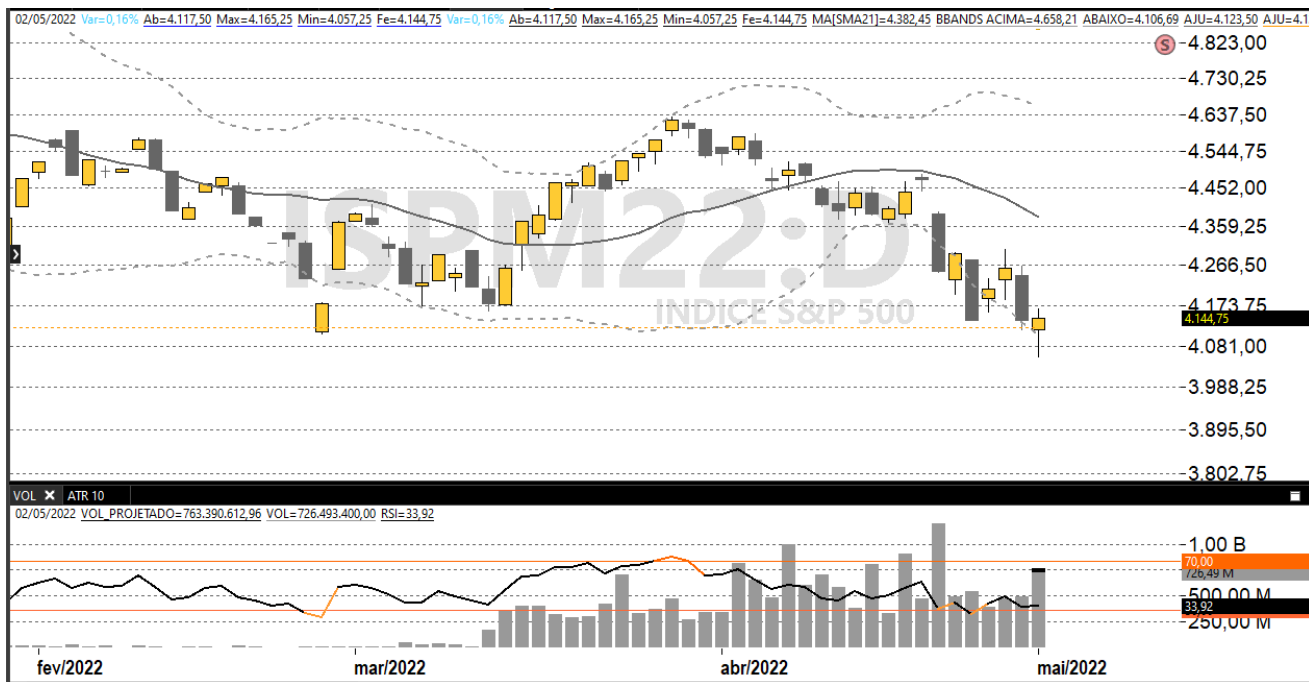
02/05/2022 Var=0,16% Ab=4.117,50 Max=4.165,25 Min=4.057,25 Fe=4.144,75 Var=0,16% Ab=4.117,50 Max=4.165,25 Min=4.057,25 Fe=4.144,75 MA[SMA21]=4.382,45 BBANDS ACIMA=4.658,21 ABAIXO=4.106,69 AJU=4.123,50 AJU=4.1

S 4.823,00
4.730,25
4.637,50
4.544,75
4.452,00
4.359,25
4.266,50
4.173,75
4.144,75
4.081,00
3.988,25
3.895,50
3.802,75

ISPM22:D
INDICE S&P 500

VOL ATR 10

02/05/2022 VOL_PROJETADO=763.390.612,96 VOL=726.493.400,00 RSI=33,92

1,00 B
70,00
726,49 M
500,00 M
33,92
250,00 M

fev/2022 mar/2022 abr/2022 mai/2022